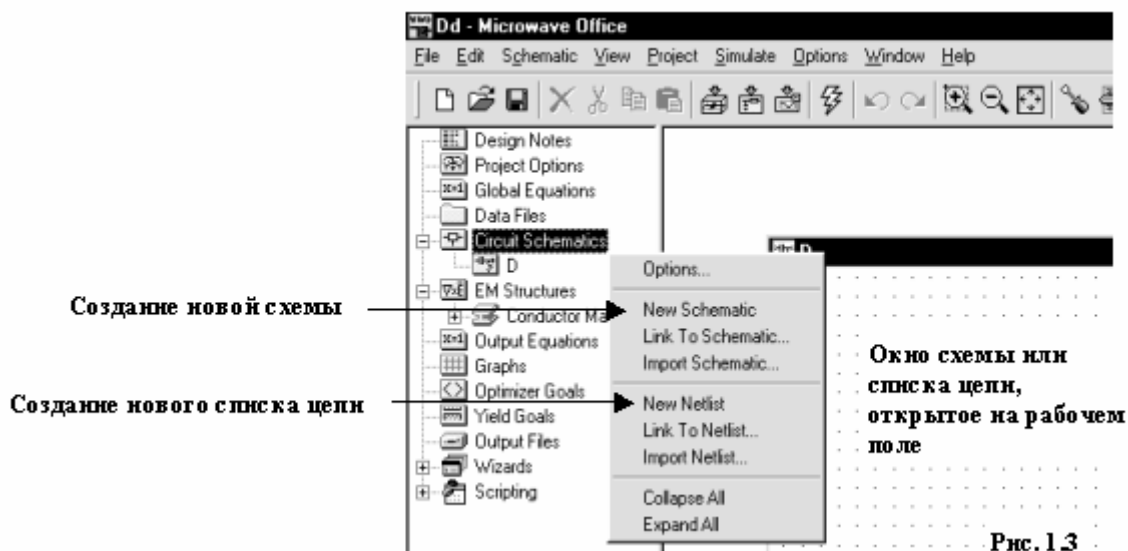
Dd - Microwave Office
File Edit Schematic View Project Simulate Options Window Help

Design Notes
Project Options
Global Equations
Data Files
Circuit Schematics
D
EM Structures
Conductor Ma
Output Equations
Graphs
Optimizer Goals
Yield Goals
Output Files
Wizards
Scripting

Options...
New Schematic
Link To Schematic...
Import Schematic...
New Netlist
Link To Netlist...
Import Netlist...
Collapse All
Expand All

Создание новой схемы

Создание нового списка цепи

Окно схемы или списка цепи, открытое на рабочем поле

Рис. 1.3